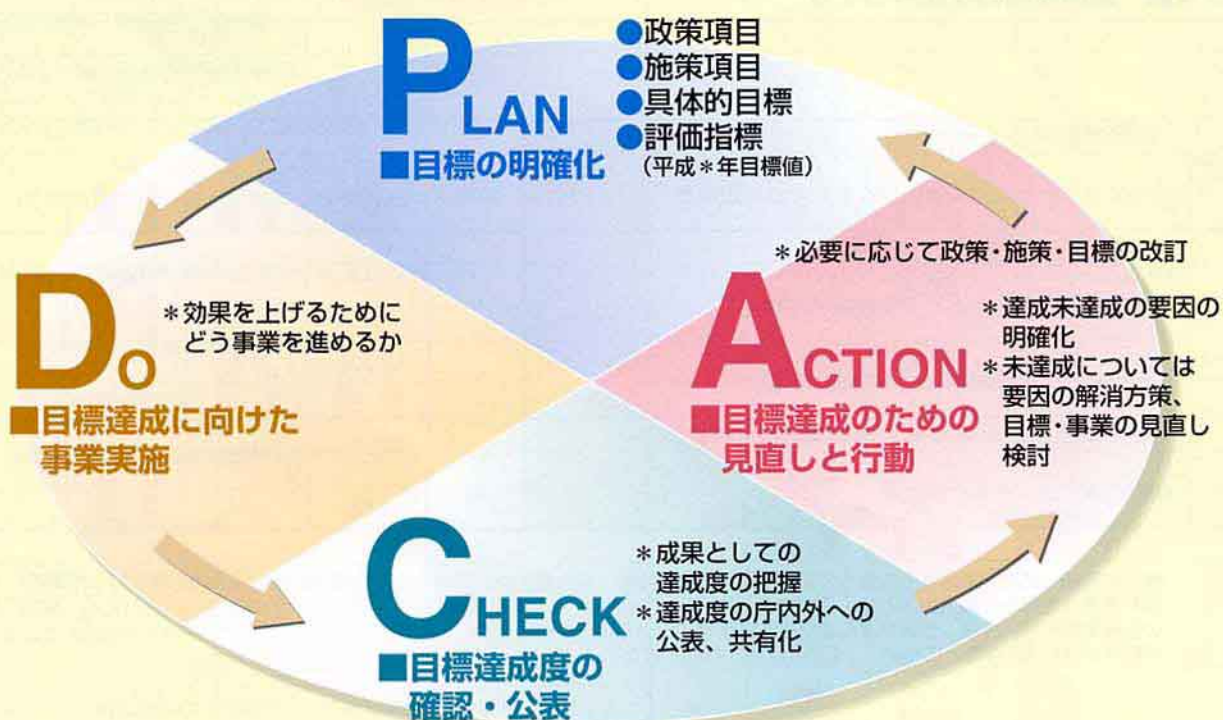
PLAN
■目標の明確化

●政策項目
●施策項目
●具体的目標
●評価指標
（平成＊年目標値）

DO
■目標達成に向けた事業実施

＊効果を上げるためにどう事業を進めるか

＊必要に応じて政策・施策・目標の改訂

ACTION
■目標達成のための見直しと行動

＊達成未達成の要因の明確化
＊未達成については要因の解消方策、目標・事業の見直し検討

CHECK
■目標達成度の確認・公表

＊成果としての達成度の把握
＊達成度の庁内外への公表、共有化